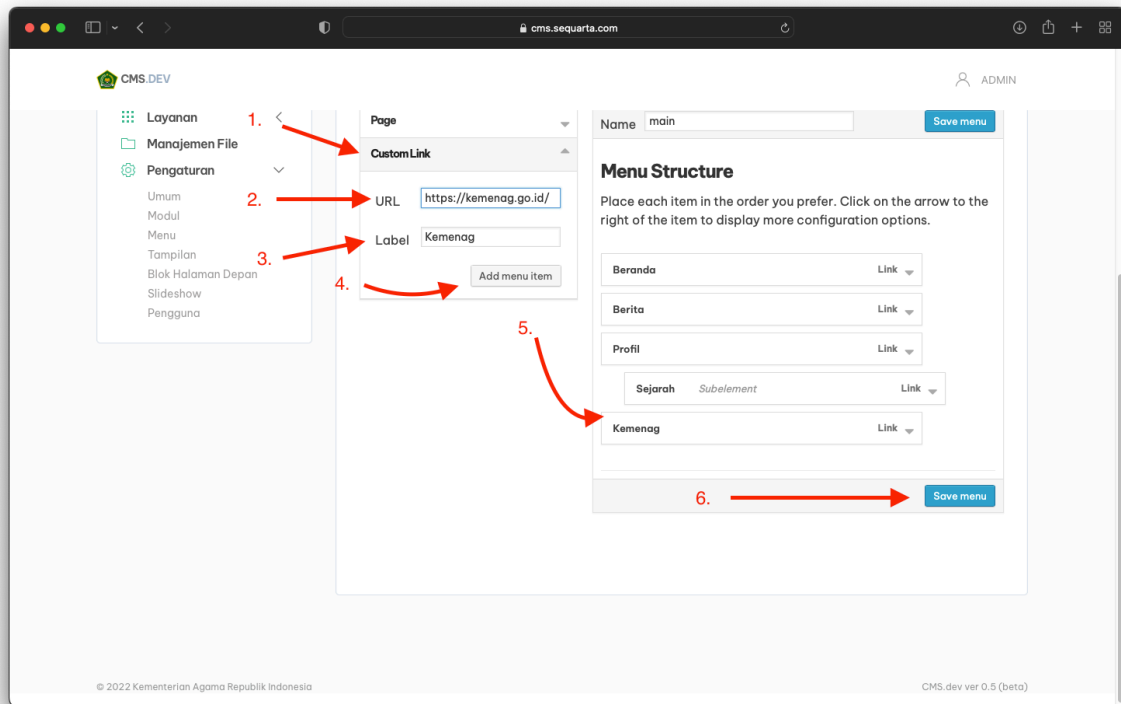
cms.sequarta.com

CMS.DEV

ADMIN

Layanan
Manajemen File
Pengaturan
Umum
Modul
Menu
Tampilan
Blok Halaman Depan
Slideshow
Pengguna

1.
2.
3.
4.

Page
Custom Link
URL https://kemenag.go.id/
Label Kemenag
Add menu item

Name main
Save menu

Menu Structure

Place each item in the order you prefer. Click on the arrow to the right of the item to display more configuration options.

Beranda Link
Berita Link
Profil Link
Sejarah Subelement Link
Kemenag Link

5.
6.

Save menu

© 2022 Kementerian Agama Republik Indonesia

CMS.dev ver 0.5 (beta)